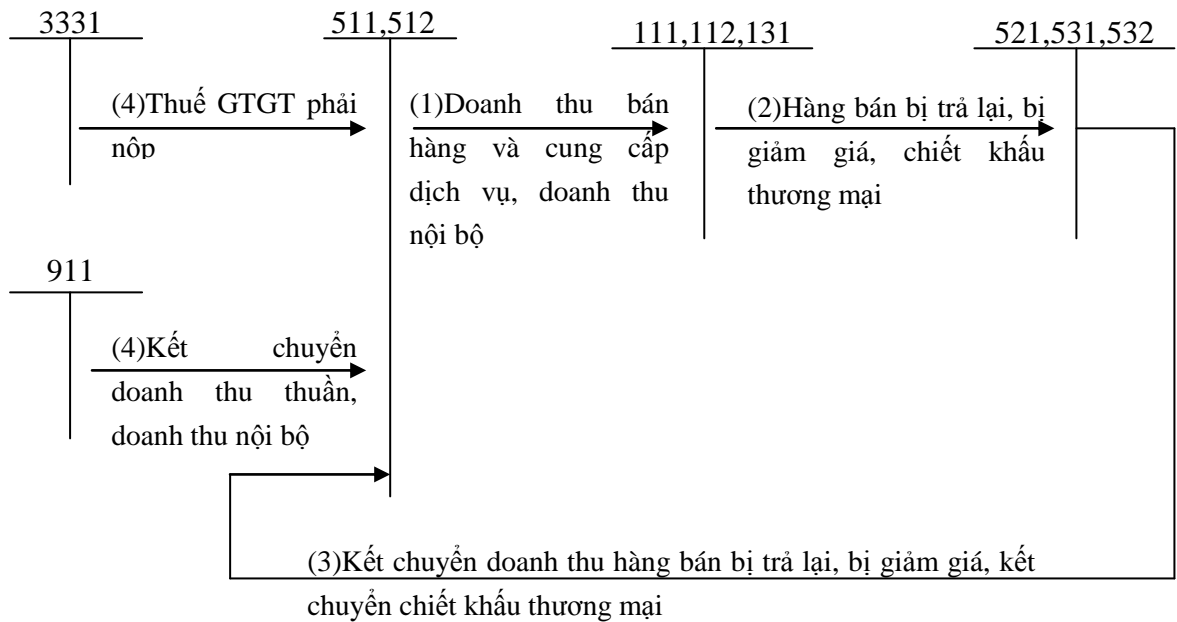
3331

511,512

111,112,131

521,531,532

(4)Thuế GTGT phải nôp

(1)Doanh thu bán hàng và cung cấp dịch vụ, doanh thu nội bộ

(2)Hàng bán bị trả lại, bị giảm giá, chiết khấu thương mại

911

(4)Kết chuyển doanh thu thuần, doanh thu nội bộ

(3)Kết chuyển doanh thu hàng bán bị trả lại, bị giảm giá, kết chuyển chiết khấu thương mại